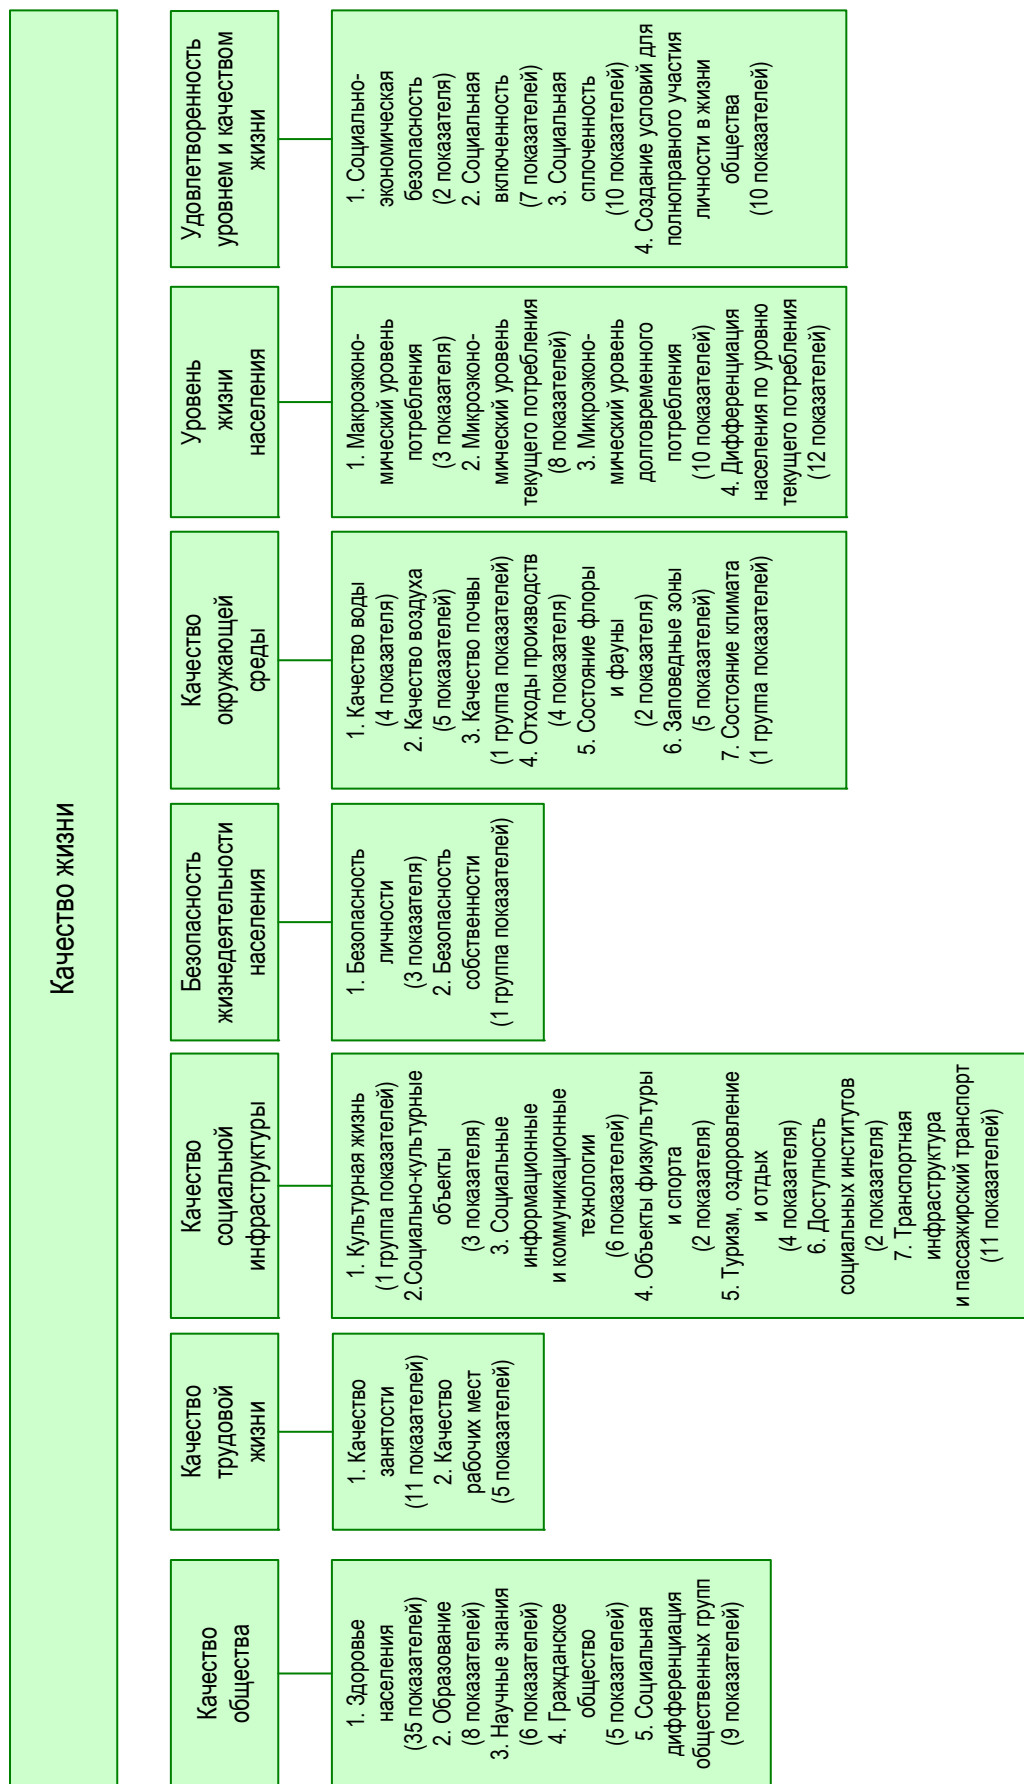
Качество жизни

Удовлетворенность уровнем и качеством жизни

1. Социально-экономическая безопасность (2 показателя)
2. Социальная включенность (7 показателей)
3. Социальная сплоченность (10 показателей)
4. Создание условий для полноправного участия личности в жизни общества (10 показателей)

Уровень жизни населения

1. Макроэкономический уровень потребления (3 показателя)
2. Микроэкономический уровень текущего потребления (8 показателей)
3. Микроэкономический уровень долговременного потребления (10 показателей)
4. Дифференциация населения по уровню текущего потребления (12 показателей)

Качество окружающей среды

1. Качество воды (4 показателя)
2. Качество воздуха (5 показателей)
3. Качество почвы (1 группа показателей)
4. Отходы производств (4 показателя)
5. Состояние флоры и фауны (2 показателя)
6. Заповедные зоны (5 показателей)
7. Состояние климата (1 группа показателей)

Безопасность жизнедеятельности населения

1. Безопасность личности (3 показателя)
2. Безопасность собственности (1 группа показателей)

Качество социальной инфраструктуры

1. Культурная жизнь (1 группа показателей)
2.Социально-культурные объекты (3 показателя)
3. Социальные информационные и коммуникационные технологии (6 показателей)
4. Объекты физкультуры и спорта (2 показателя)
5. Туризм, оздоровление и отдых (4 показателя)
6. Доступность социальных институтов (2 показателя)
7. Транспортная инфраструктура и пассажирский транспорт (11 показателей)

Качество трудовой жизни

1. Качество занятости (11 показателей)
2. Качество рабочих мест (5 показателей)

Качество общества

1. Здоровье населения (35 показателей)
2. Образование (8 показателей)
3. Научные знания (6 показателей)
4. Гражданское общество (5 показателей)
5. Социальная дифференциация общественных групп (9 показателей)